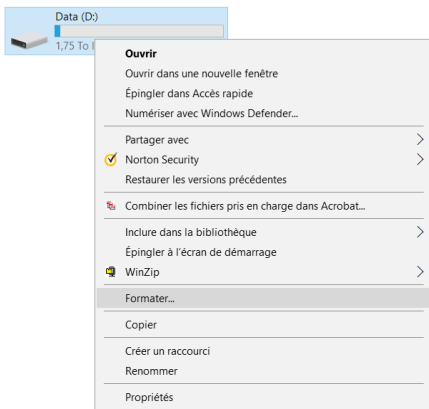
Data (D:)
1,75 To l

Ouvrir
Ouvrir dans une nouvelle fenêtre
Épingler dans Accès rapide
Numériser avec Windows Defender...

Partager avec
Norton Security
Restaurer les versions précédentes

Combiner les fichiers pris en charge dans Acrobat...

Inclure dans la bibliothèque
Épingler à l'écran de démarrage
WinZip

Formater...

Copier

Créer un raccourci
Renommer

Propriétés